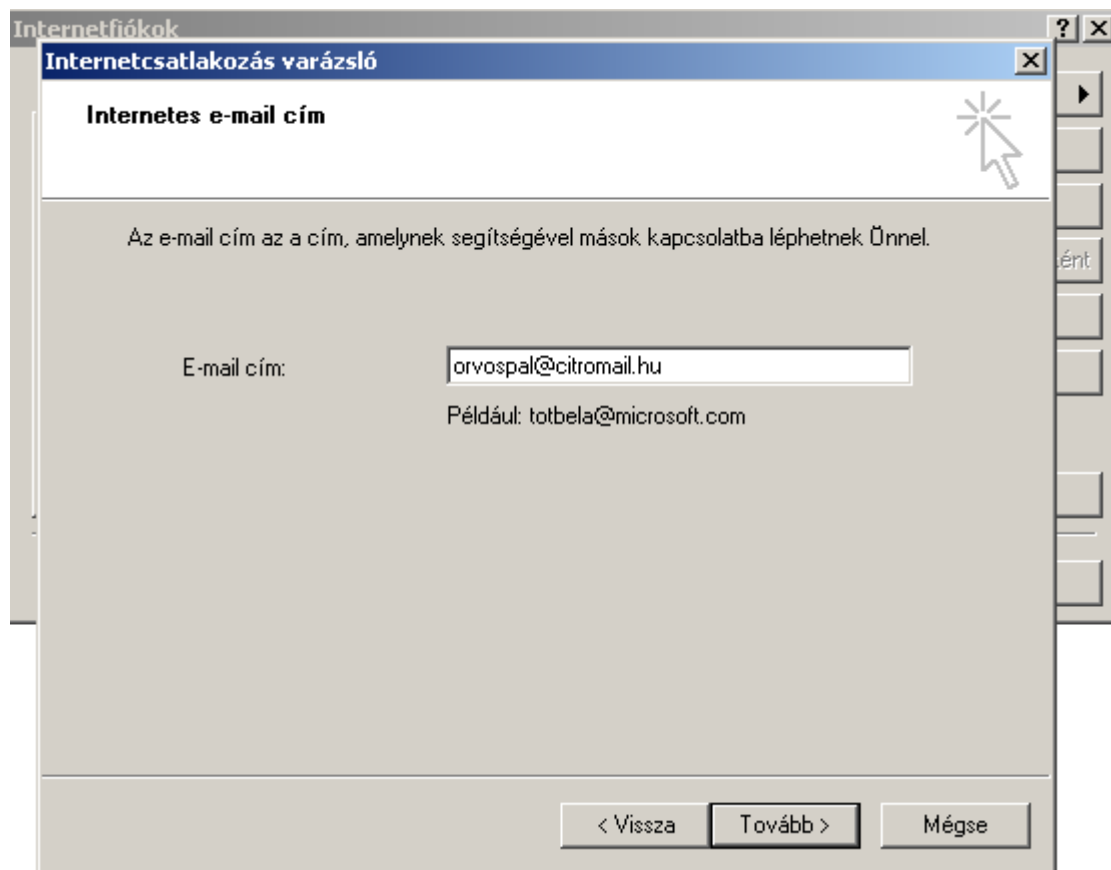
Internetfiókok

?

ként

Internetcsatlakozás varázsló

Internetes e-mail cím

Az e-mail cím az a cím, amelynek segítségével mások kapcsolatba léphetnek Önnel.

E-mail cím:

orvospal@citromail.hu

Például: totbela@microsoft.com

< Vissza

Tovább >

Mégse